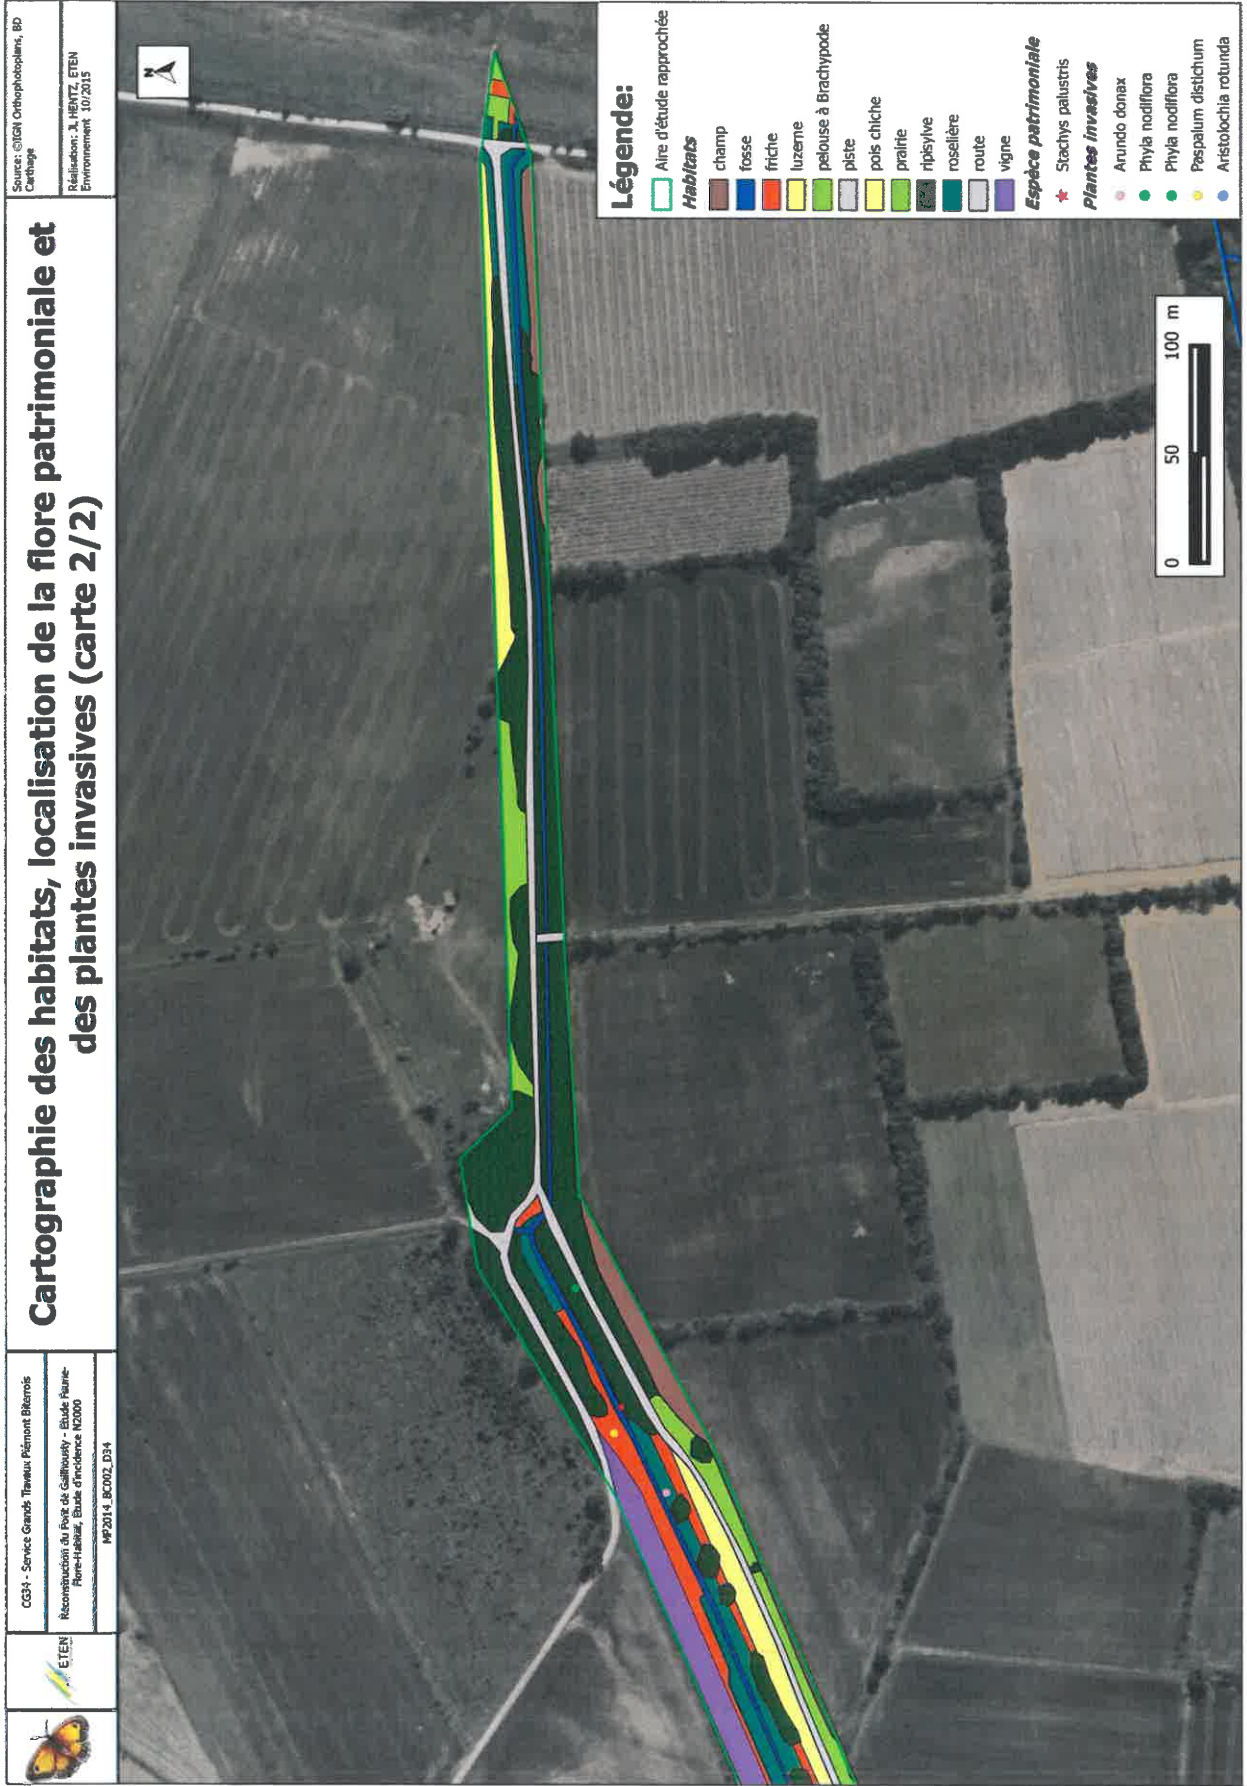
ETEN

CG34 - Service Grands Travaux Piémont Biterrois

Reconstruction du Pont de Gailhousty - Étude Faune-Flore-Habitat, Étude d'incidence N2000

MP2014_BC002_D34

Cartographie des habitats, localisation de la flore patrimoniale et des plantes invasives (carte 2/2)

Source: ©IGN Orthophotoplans, BD Carthage

Réalisation: JL HENTZ, ETEN Environnement 10/2015

N

Légende:

Aire d'étude rapprochée

Habitats

champ

fosse

friche

luzerne

pelouse à Brachypode

piste

pois chiche

prairie

ripisylve

roselière

route

vigne

Espèce patrimoniale

Stachys palustris

Plantes invasives

Arundo donax

Phyla nodiflora

Phyla nodiflora

Paspalum distichum

Aristolochia rotunda

0 50 100 m